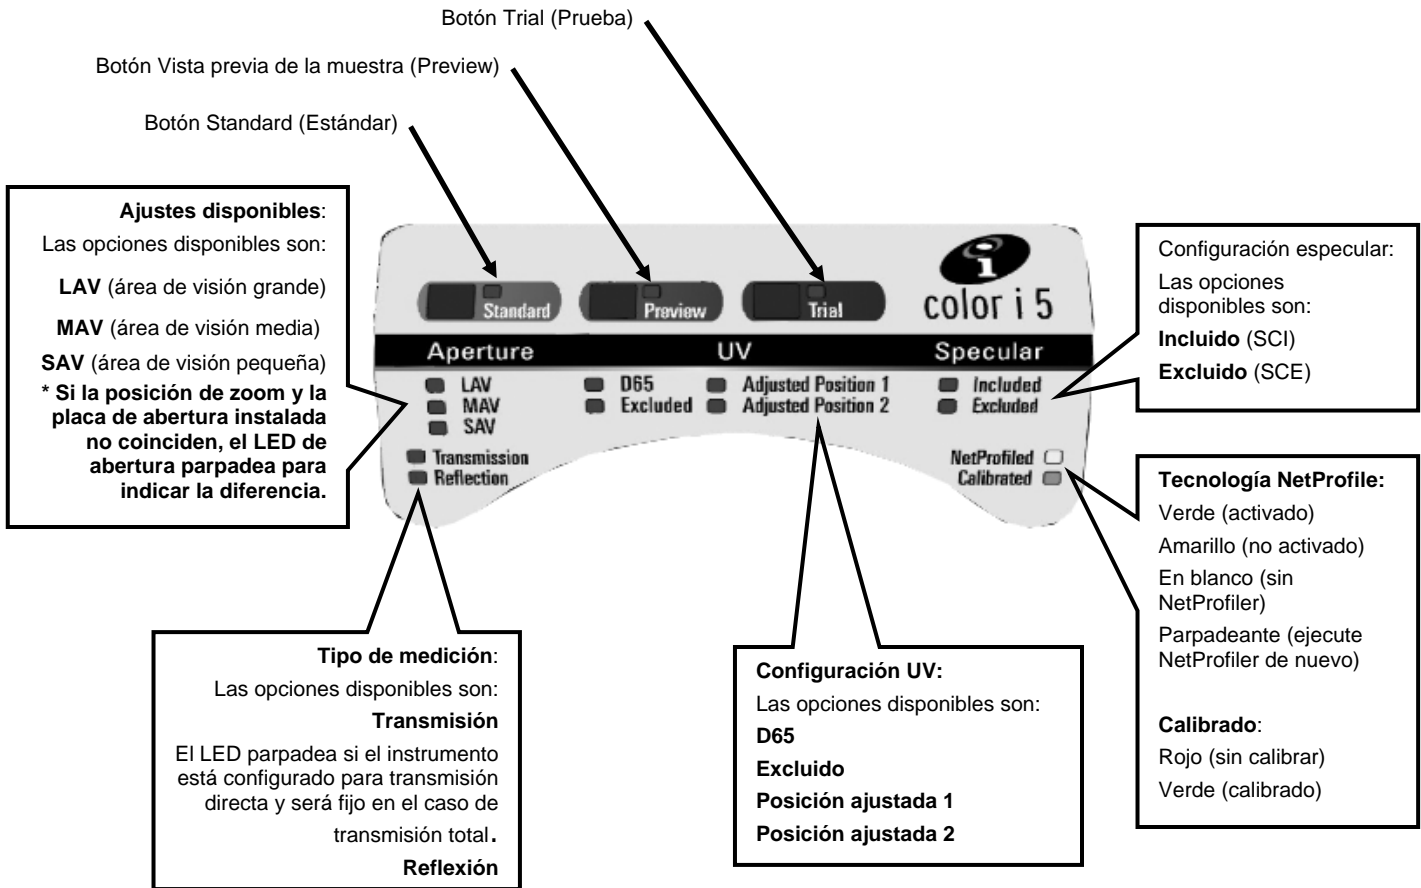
Botón Trial (Prueba)

Botón Vista previa de la muestra (Preview)

Botón Standard (Estándar)

**Ajustes disponibles**:
Las opciones disponibles son:
**LAV** (área de visión grande)
**MAV** (área de visión media)
**SAV** (área de visión pequeña)
**\* Si la posición de zoom y la placa de abertura instalada no coinciden, el LED de abertura parpadea para indicar la diferencia.**

Standard
Preview
Trial
color i 5

Aperture
UV
Specular

LAV
MAV
SAV
D65
Excluded
Adjusted Position 1
Adjusted Position 2
Included
Excluded
Transmission
Reflection
NetProfiled
Calibrated

Configuración especular:
Las opciones disponibles son:
**Incluido** (SCI)
**Excluido** (SCE)

**Tecnología NetProfile:**
Verde (activado)
Amarillo (no activado)
En blanco (sin NetProfiler)
Parpadeante (ejecute NetProfiler de nuevo)

**Calibrado**:
Rojo (sin calibrar)
Verde (calibrado)

**Tipo de medición**:
Las opciones disponibles son:
**Transmisión**
El LED parpadea si el instrumento está configurado para transmisión directa y será fijo en el caso de transmisión total.
**Reflexión**

**Configuración UV:**
Las opciones disponibles son:
**D65**
**Excluido**
**Posición ajustada 1**
**Posición ajustada 2**